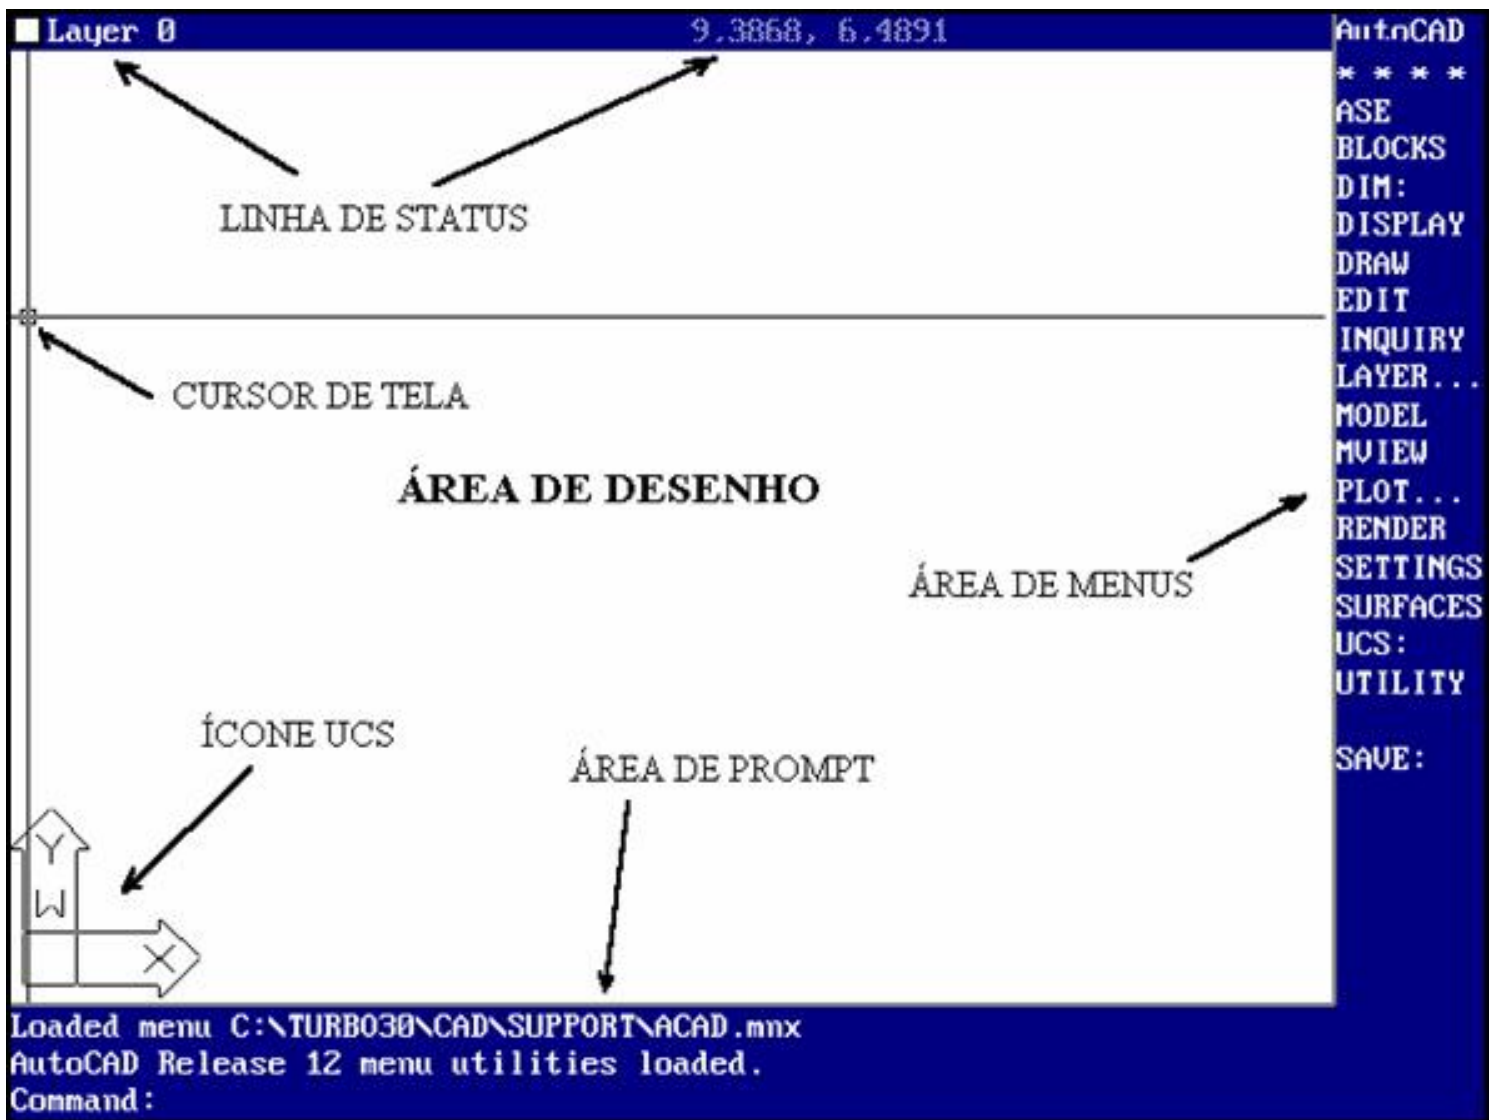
Layer 0 9.3868, 6.4891

AutoCAD
* * * *
ASE
BLOCKS
DIM:
DISPLAY
DRAW
EDIT
INQUIRY
LAYER...
MODEL
MVIEW
PLOT...
RENDER
SETTINGS
SURFACES
UCS:
UTILITY

SAVE:

LINHA DE STATUS

CURSOR DE TELA

ÁREA DE DESENHO

ÁREA DE MENUS

ÍCONE UCS

ÁREA DE PROMPT

Y
W
X

Loaded menu C:\TURBO30\CAD\SUPPORT\ACAD.mnx
AutoCAD Release 12 menu utilities loaded.
Command: